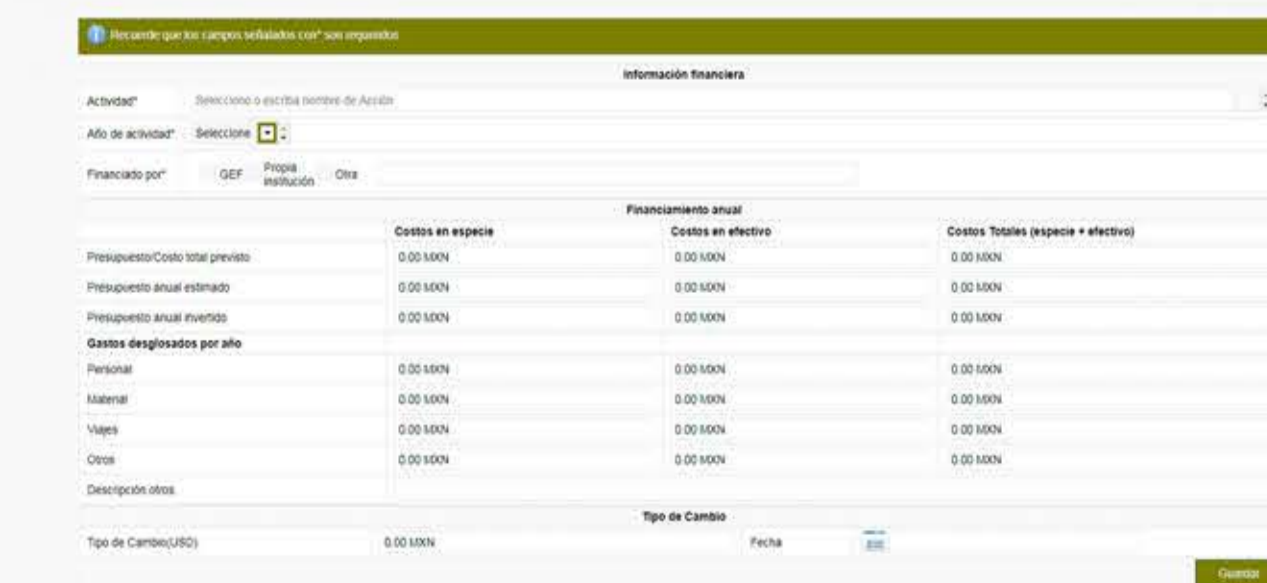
Recuerde que los campos señalados con* son requeridos

Información financiera

Actividad* Seleccione o escriba nombre de Acción

Año de actividad* Seleccione

Financiado por* GEF Propia institución Otra

Financiamiento anual

| | Costos en especie | Costos en efectivo | Costos Totales (especie + efectivo) |
|---|---|---|---|
| Presupuesto/Costo total previsto | 0.00 MXN | 0.00 MXN | 0.00 MXN |
| Presupuesto anual estimado | 0.00 MXN | 0.00 MXN | 0.00 MXN |
| Presupuesto anual invertido | 0.00 MXN | 0.00 MXN | 0.00 MXN |
| Gastos desglosados por año | | | |
| Personal | 0.00 MXN | 0.00 MXN | 0.00 MXN |
| Material | 0.00 MXN | 0.00 MXN | 0.00 MXN |
| Viajes | 0.00 MXN | 0.00 MXN | 0.00 MXN |
| Otros | 0.00 MXN | 0.00 MXN | 0.00 MXN |
| Descripción otros | | | |

Tipo de Cambio

Tipo de Cambio(USD) 0.00 MXN Fecha

Guardar